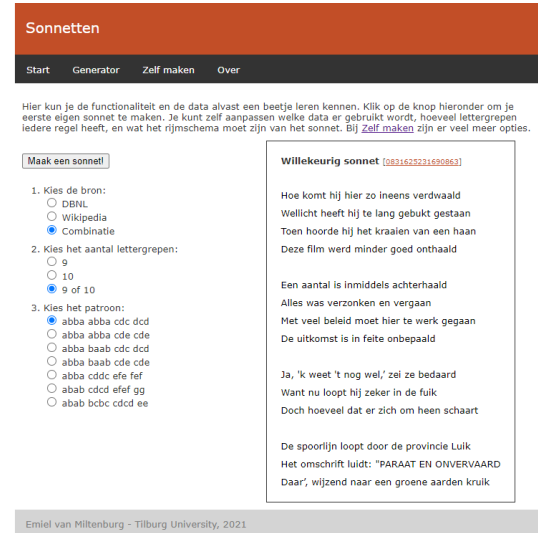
Sonnetten

Start Generator Zelf maken Over

Hier kun je de functionaliteit en de data alvast een beetje leren kennen. Klik op de knop hieronder om je eerste eigen sonnet te maken. Je kunt zelf aanpassen welke data er gebruikt wordt, hoeveel lettergrepen iedere regel heeft, en wat het rijmschema moet zijn van het sonnet. Bij Zelf maken zijn er veel meer opties.

Maak een sonnet!

1. Kies de bron:
DBNL
Wikipedia
Combinatie

2. Kies het aantal lettergrepen:
9
10
9 of 10

3. Kies het patroon:
abba abba cdc dcd
abba abba cde cde
abba baab cdc dcd
abba baab cde cde
abba cddc efe fef
abab cdcd efef gg
abab bcbc cdcd ee

Willekeurig sonnet [083162523169086З]

Hoe komt hij hier zo ineens verdwaald
Wellicht heeft hij te lang gebukt gestaan
Toen hoorde hij het kraaien van een haan
Deze film werd minder goed onthaald

Een aantal is inmiddels achterhaald
Alles was verzonken en vergaan
Met veel beleid moet hier te werk gegaan
De uitkomst is in feite onbepaald

Ja, 'k weet 't nog wel,' zei ze bedaard
Want nu loopt hij zeker in de fuik
Doch hoeveel dat er zich om heen schaart

De spoorlijn loopt door de provincie Luik
Het omschrift luidt: "PARAAT EN ONVERVAARD
Daar', wijzend naar een groene aarden kruik

Emiel van Miltenburg - Tilburg University, 2021